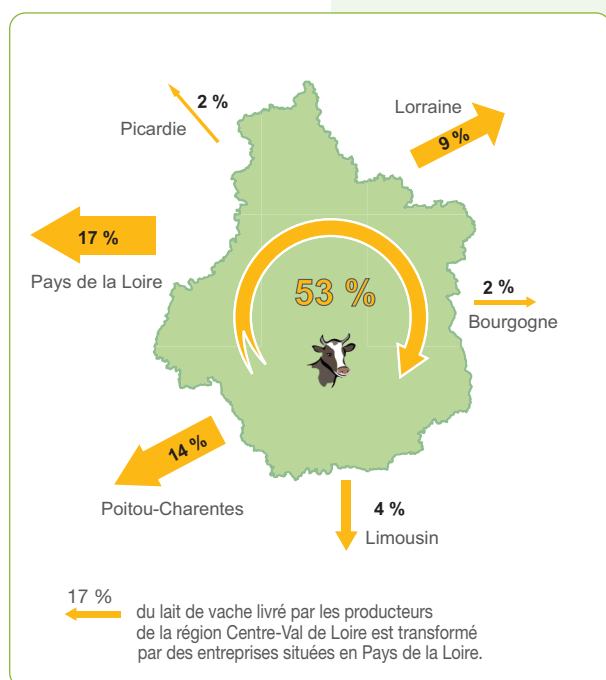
2 %
Picardie

Lorraine
9 %

17 %
Pays de la Loire

53 %

2 %
Bourgogne

14 %
Poitou-Charentes

4 %
Limousin

17 %
du lait de vache livré par les producteurs de la région Centre-Val de Loire est transformé par des entreprises situées en Pays de la Loire.